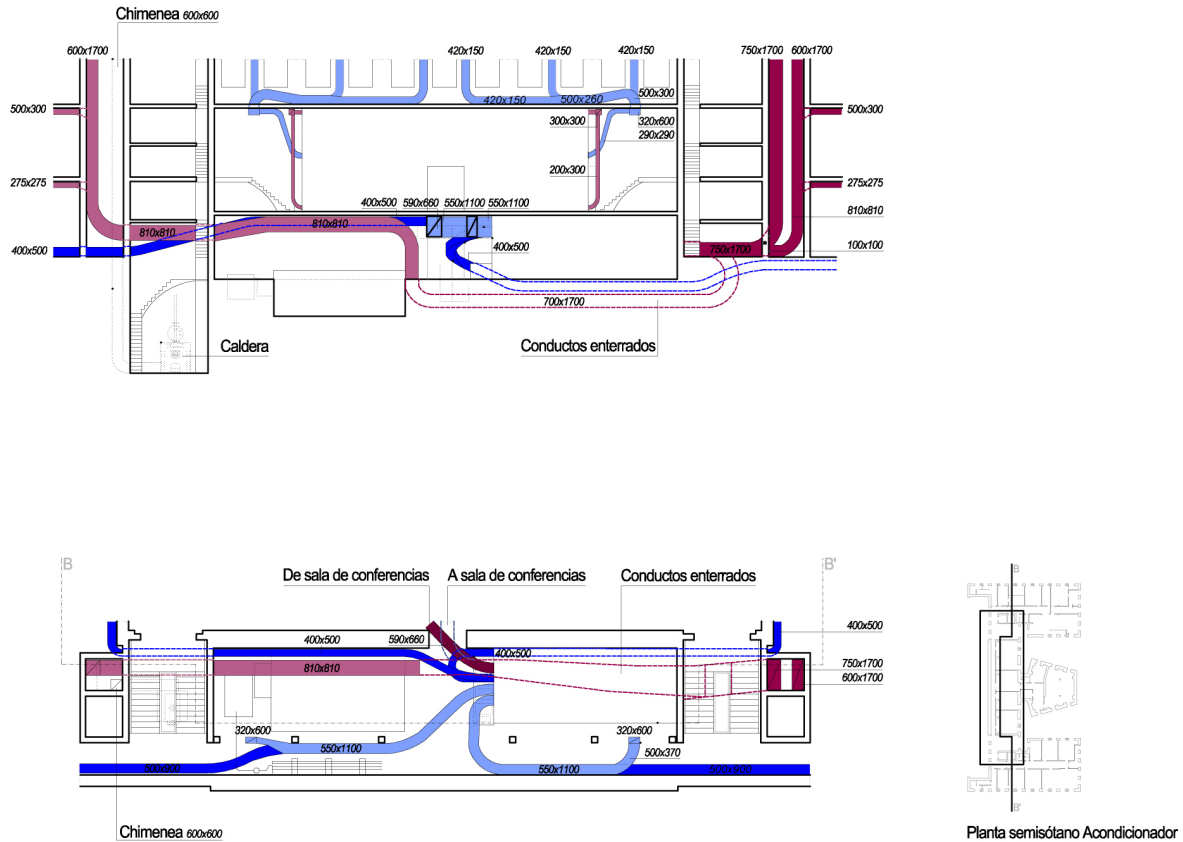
Chimenea 600x600

600x1700

420x150 420x150 420x150

750x1700 600x1700

500x300

420x150 500x260

500x300

500x300

300x300 320x600

290x290

200x300

275x275

275x275

400x500 590x660 550x1100 550x1100

810x810

810x810

810x810

400x500

400x500

750x1700

100x100

700x1700

Caldera

Conductos enterrados

B

B'

De sala de conferencias

A sala de conferencias

Conductos enterrados

400x500

400x500 590x660

400x500

810x810

750x1700

600x1700

320x600

550x1100

320x600

500x370

500x300

550x1100

500x300

Chimenea 600x600

B

B'

Planta semisótano Acondicionador